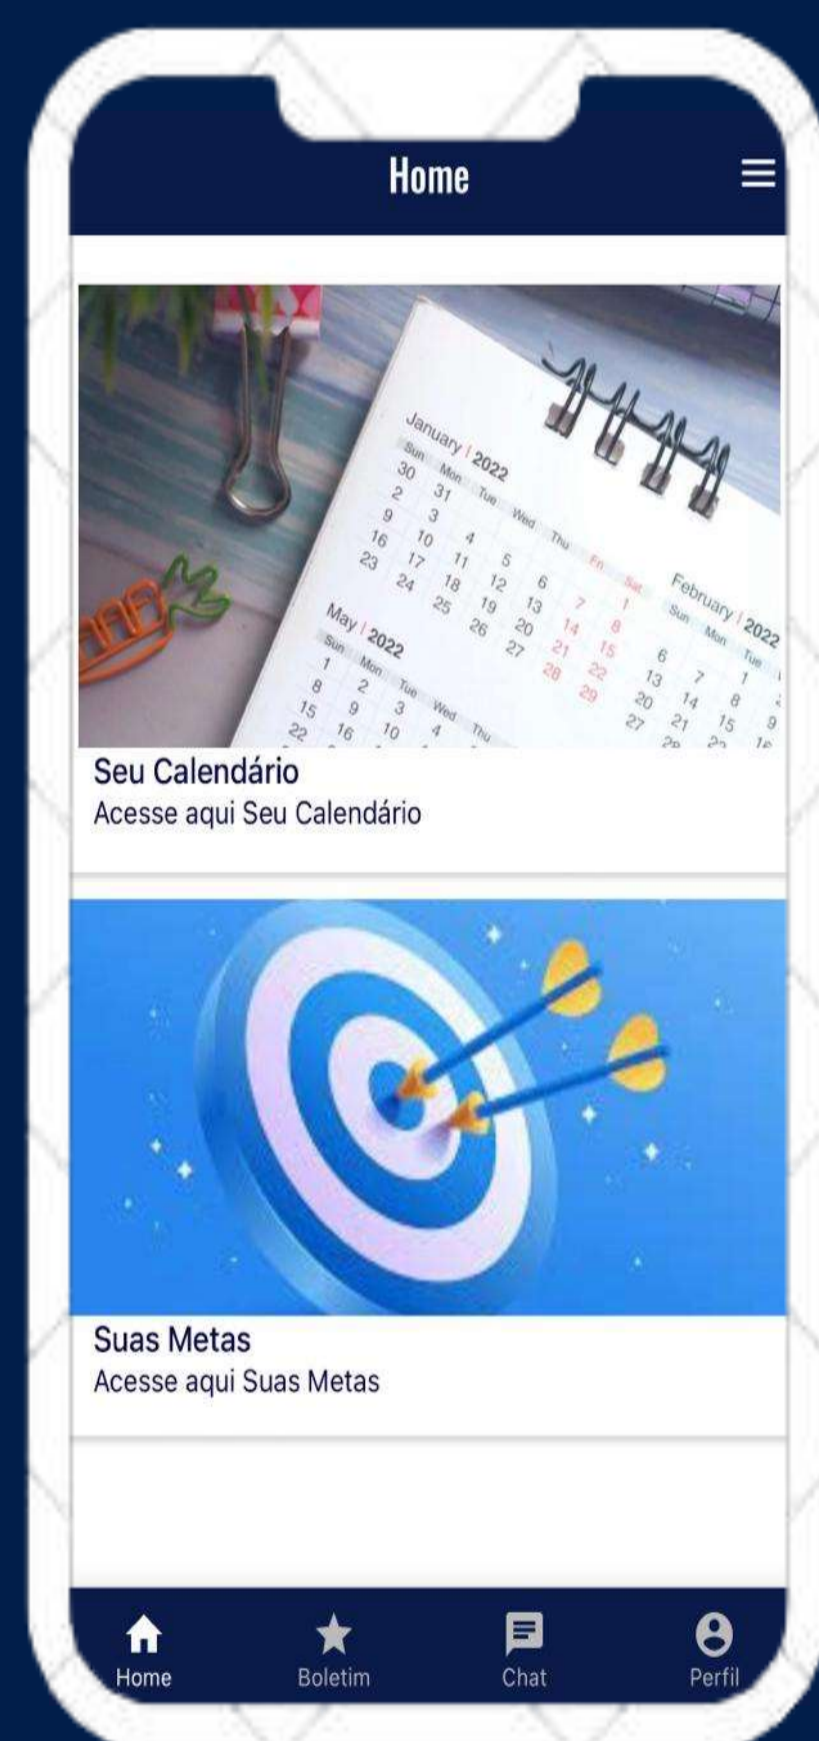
Home

January | 2022
Sun Mon Tue Wed Thu Fri Sat
30 31 1
2 3 4 5 6 7 8
9 10 11 12 13 14 15
16 17 18 19 20 21 22
23 24 25 26 27 28 29

February | 2022
Sun Mon Tue
1
6 7 8
13 14 15
20 21 22
27 28

May | 2022
Sun Mon Tue Wed Thu
1 2 3 4
8 9 10
15 16
22

Seu Calendário
Acesse aqui Seu Calendário

Suas Metas
Acesse aqui Suas Metas

Home
Boletim
Chat
Perfil